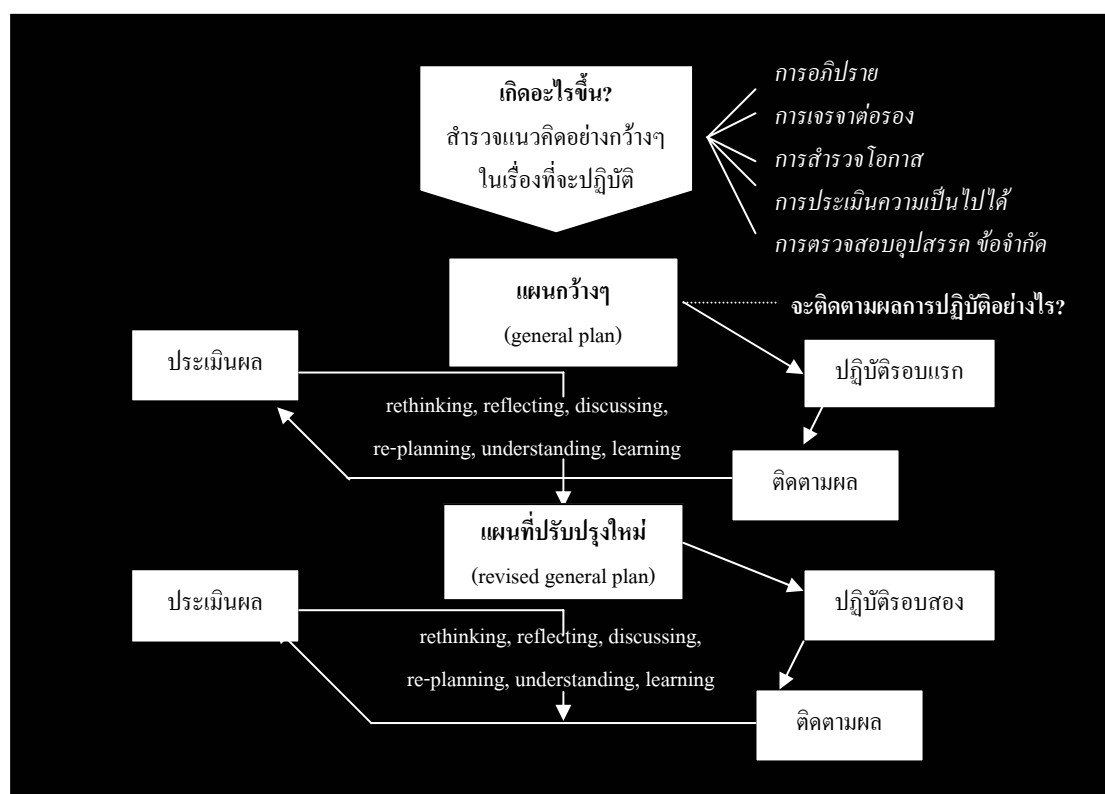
เกิดอะไรขึ้น?
สำรวจแนวคิดอย่างกว้างๆ ในเรื่องที่จะปฏิบัติ

การอภิปราย
การเจรจาต่อรอง
การสำรวจโอกาส
การประเมินความเป็นไปได้
การตรวจสอบอุปสรรค ข้อจำกัด

แผนกว้างๆ
(general plan)

จะติดตามผลการปฏิบัติอย่างไร?

ประเมินผล

ปฏิบัติรอบแรก

rethinking, reflecting, discussing, re-planning, understanding, learning

ติดตามผล

แผนที่ปรับปรุงใหม่
(revised general plan)

ประเมินผล

ปฏิบัติรอบสอง

rethinking, reflecting, discussing, re-planning, understanding, learning

ติดตามผล